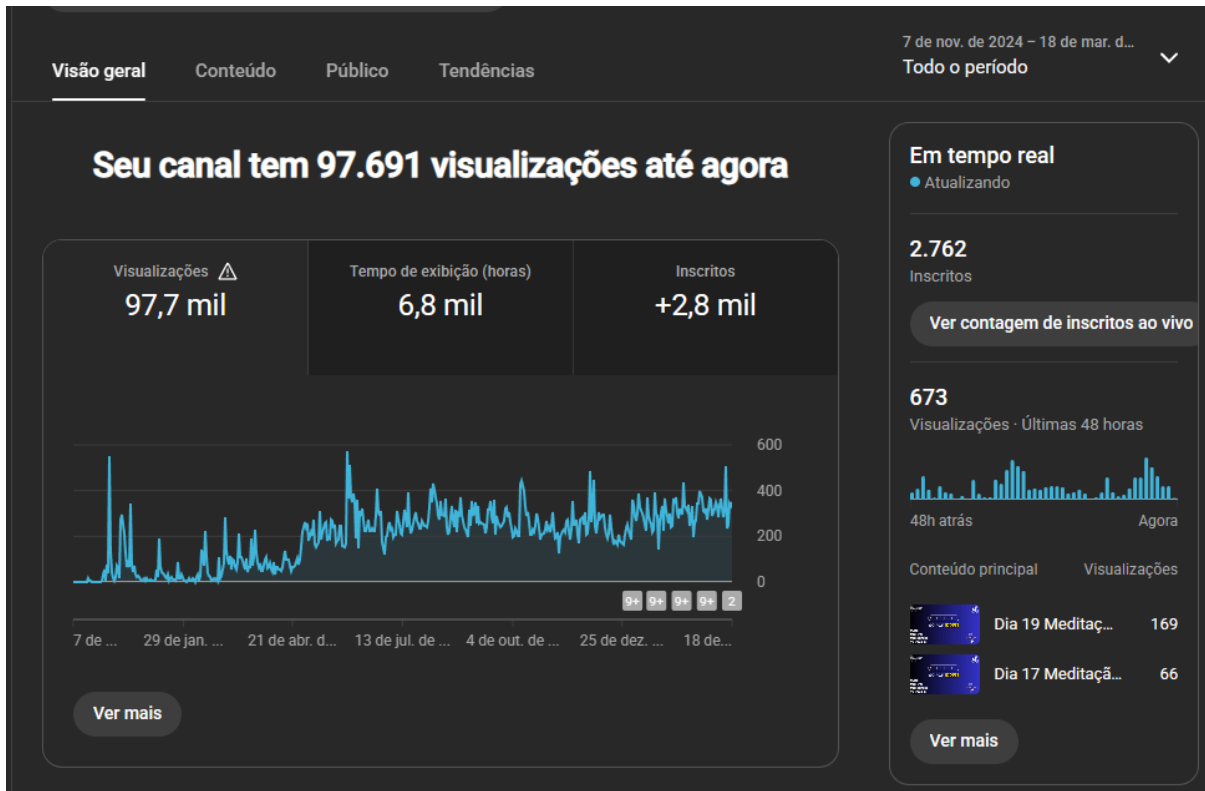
Visão geral Conteúdo Público Tendências

7 de nov. de 2024 – 18 de mar. d...
Todo o período

Seu canal tem 97.691 visualizações até agora

Visualizações
97,7 mil

Tempo de exibição (horas)
6,8 mil

Inscritos
+2,8 mil

600
400
200
0

9+ 9+ 9+ 9+ 2

7 de ... 29 de jan. ... 21 de abr. d... 13 de jul. de ... 4 de out. de ... 25 de dez. ... 18 de...

Ver mais

Em tempo real
Atualizando

2.762
Inscritos

Ver contagem de inscritos ao vivo

673
Visualizações · Últimas 48 horas

48h atrás Agora

Conteúdo principal Visualizações

Dia 19 Meditaç... 169

Dia 17 Meditaçã... 66

Ver mais